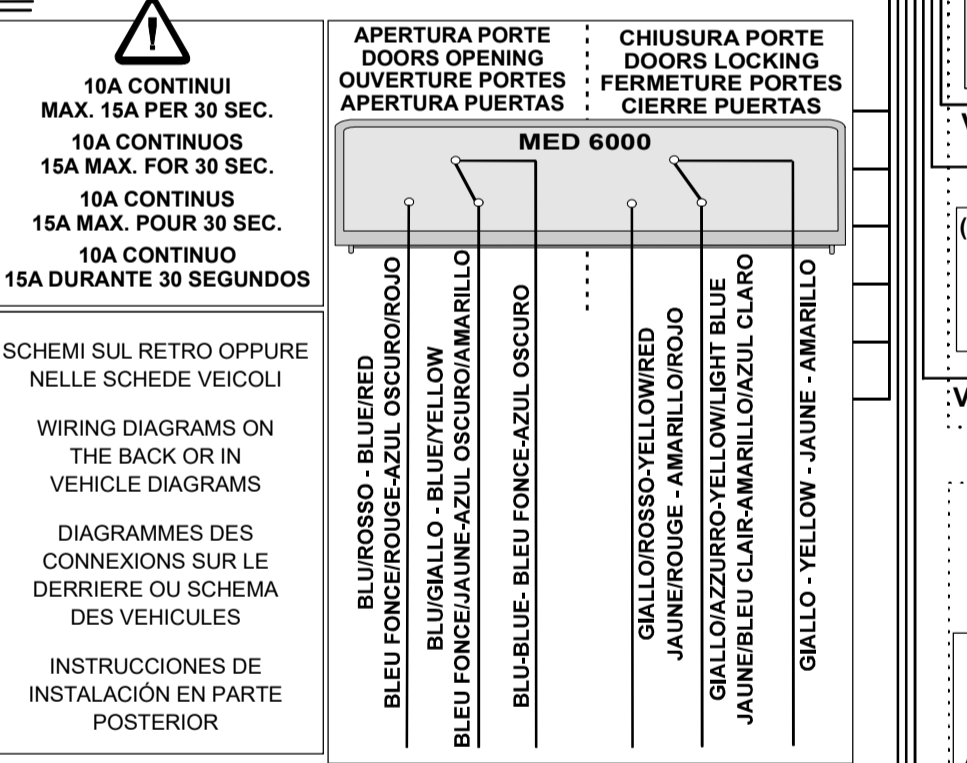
10A CONTINUI
MAX. 15A PER 30 SEC.

10A CONTINUOS
15A MAX. FOR 30 SEC.

10A CONTINUS
15A MAX. POUR 30 SEC.

10A CONTINUO
15A DURANTE 30 SEGUNDOS

SCHEMI SUL RETRO OPPURE NELLE SCHEDE VEICOLI

WIRING DIAGRAMS ON THE BACK OR IN VEHICLE DIAGRAMS

DIAGRAMMES DES CONNEXIONS SUR LE DERRIERE OU SCHEMA DES VEHICULES

INSTRUCCIONES DE INSTALACIÓN EN PARTE POSTERIOR

APERTURA PORTE
DOORS OPENING
OUVERTURE PORTES
APERTURA PUERTAS

CHIUSURA PORTE
DOORS LOCKING
FERMETURE PORTES
CIERRE PUERTAS

MED 6000

BLU/ROSSO - BLUE/RED
BLEU FONCE/ROUGE-AZUL OSCURO/ROJO

BLU/GIALLO - BLUE/YELLOW
BLEU FONCE/JAUNE-AZUL OSCURO/AMARILLO

BLU-BLUE- BLEU FONCE-AZUL OSCURO

GIALLO/ROSSO-YELLOW/RED
JAUNE/ROUGE - AMARILLO/ROJO

GIALLO/AZZURRO-YELLOW/LIGHT BLUE
JAUNE/BLEU CLAIR-AMARILLO/AZUL CLARO

GIALLO - YELLOW - JAUNE - AMARILLO

V

(

V